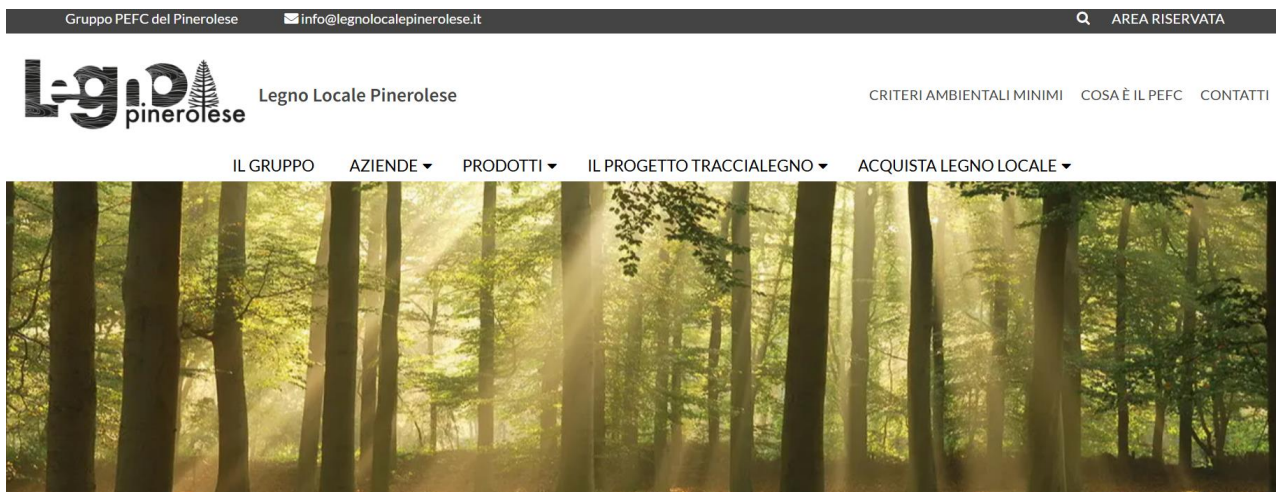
Gruppo PEFC del Pinerolese info@legnolocalepinerolese.it AREA RISERVATA

Legno pinerolese

Legno Locale Pinerolese

CRITERI AMBIENTALI MINIMI COSA È IL PEFC CONTATTI

IL GRUPPO AZIENDE PRODOTTI IL PROGETTO TRACCIALEGNO ACQUISTA LEGNO LOCALE